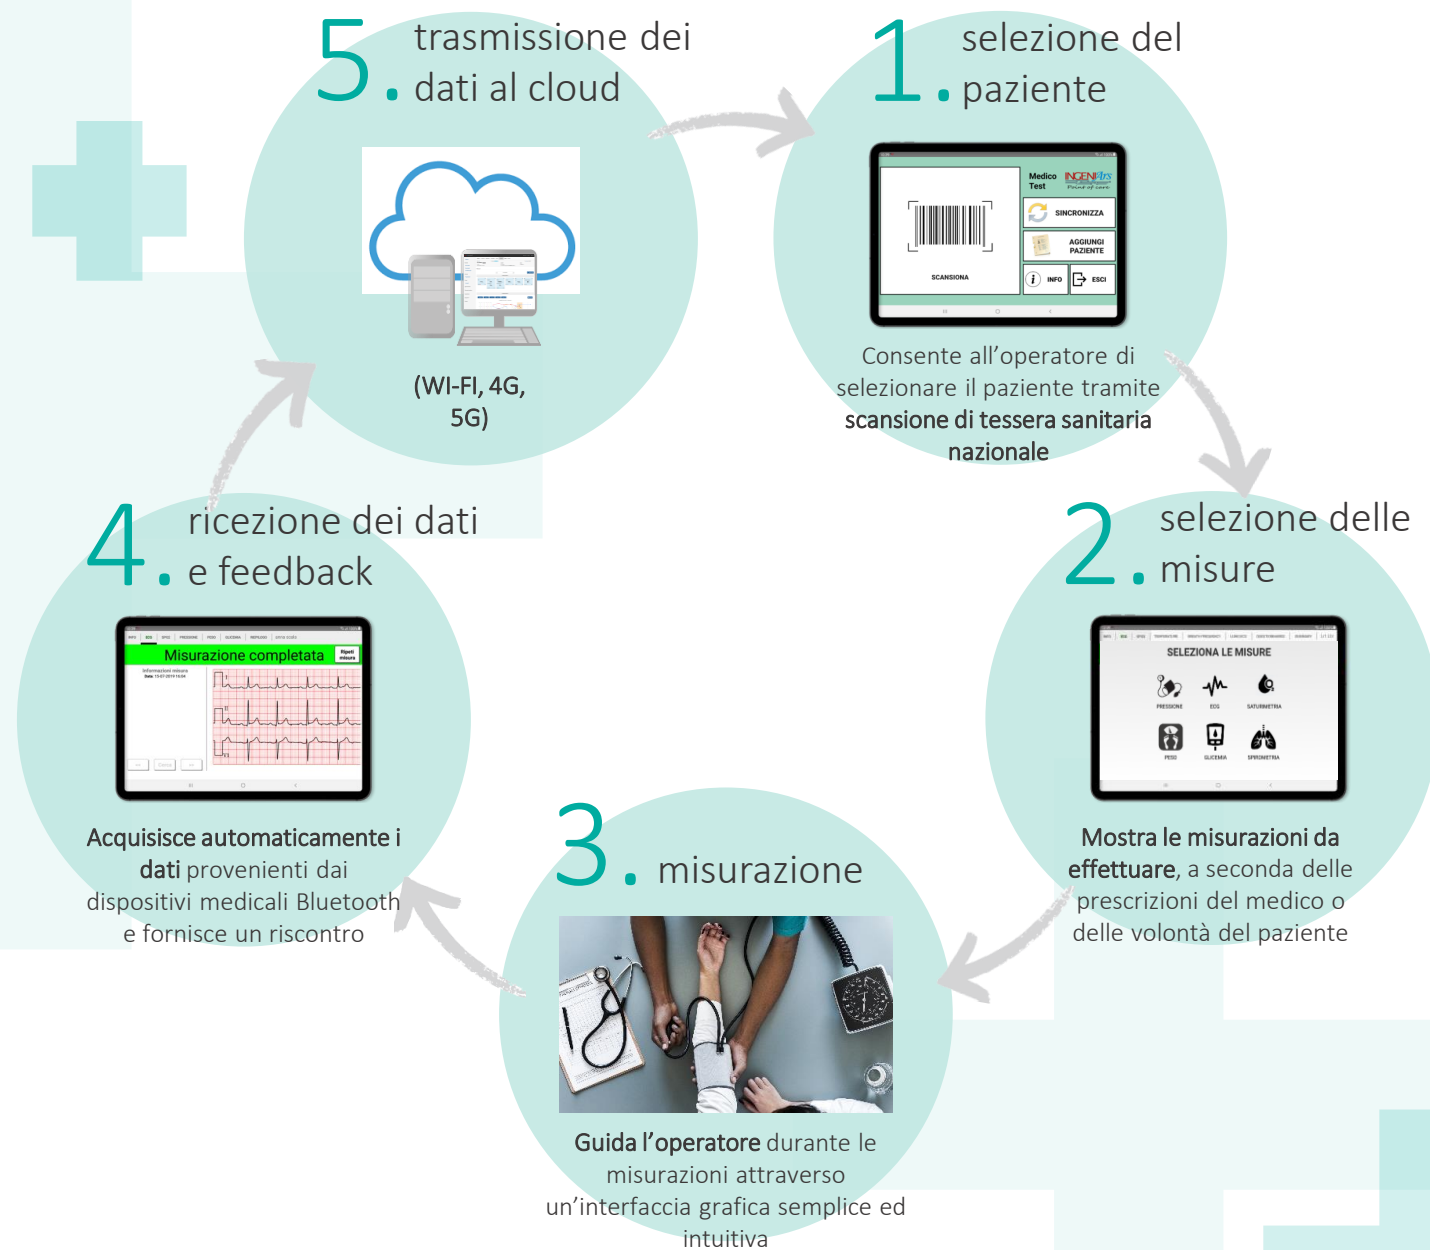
5. trasmissione dei dati al cloud

(WI-FI, 4G, 5G)

1. selezione del paziente

Medico Test

INGENIArs

SINCRONIZZA

AGGIUNGI PAZIENTE

SCANSIONA

INFO

ESCI

Consente all'operatore di selezionare il paziente tramite scansione di tessera sanitaria nazionale

2. selezione delle misure

SELEZIONA LE MISURE

PRESSIONE

ECG

SATURIMETRIA

PESO

GLICEMIA

SPIROMETRIA

Mostra le misurazioni da effettuare, a seconda delle prescrizioni del medico o delle volontà del paziente

3. misurazione

Guida l'operatore durante le misurazioni attraverso un'interfaccia grafica semplice ed intuitiva

4. ricezione dei dati e feedback

Misurazione completata

Ripeti misura

Acquisisce automaticamente i dati provenienti dai dispositivi medicali Bluetooth e fornisce un riscontro